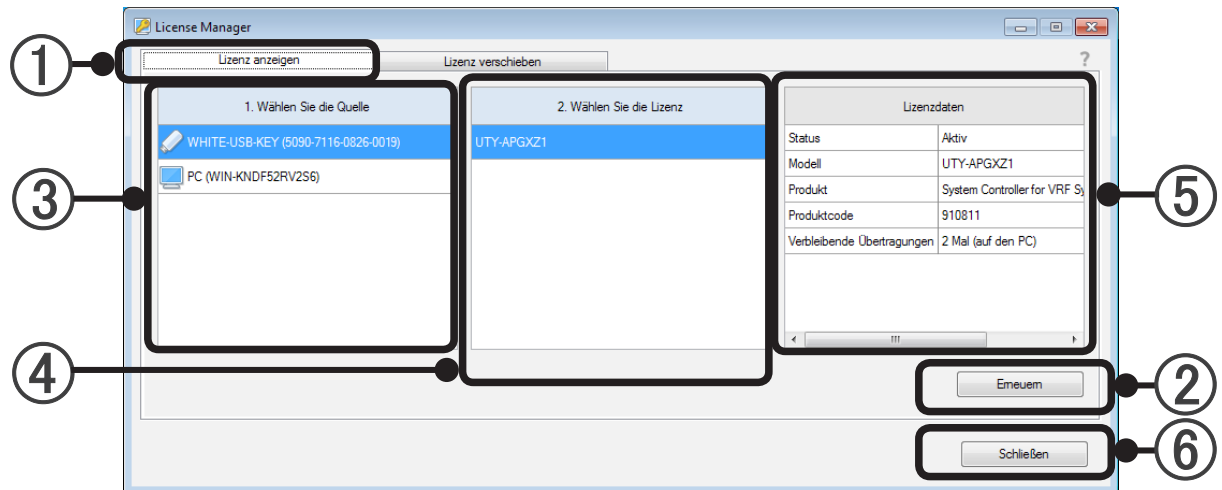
License Manager

①

Lizenz anzeigen

Lizenz verschieben

?

③

1. Wählen Sie die Quelle

WHITE-USB-KEY (5090-7116-0826-0019)

PC (WIN-KNDF52RV2S6)

2. Wählen Sie die Lizenz

UTY-APGXZ1

Lizenzdaten

| Status | Aktiv |
|---|---|
| Modell | UTY-APGXZ1 |
| Produkt | System Controller for VRF Sy |
| Produktcode | 910811 |
| Verbleibende Übertragungen | 2 Mal (auf den PC) |

⑤

④

Erneuern

②

Schließen

⑥